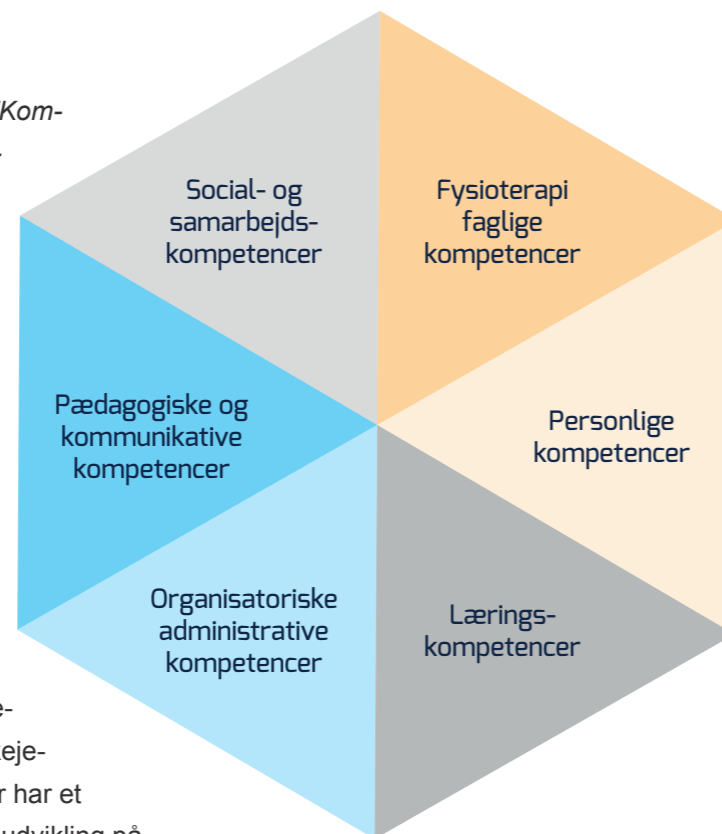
Kom-

Social- og samarbejdskompetencer

Fysioterapi faglige kompetencer

Pædagogiske og kommunikative kompetencer

Personlige kompetencer

Organisatoriske administrative kompetencer

Læringskompetencer

e-

eje-

r har et

udvikling på